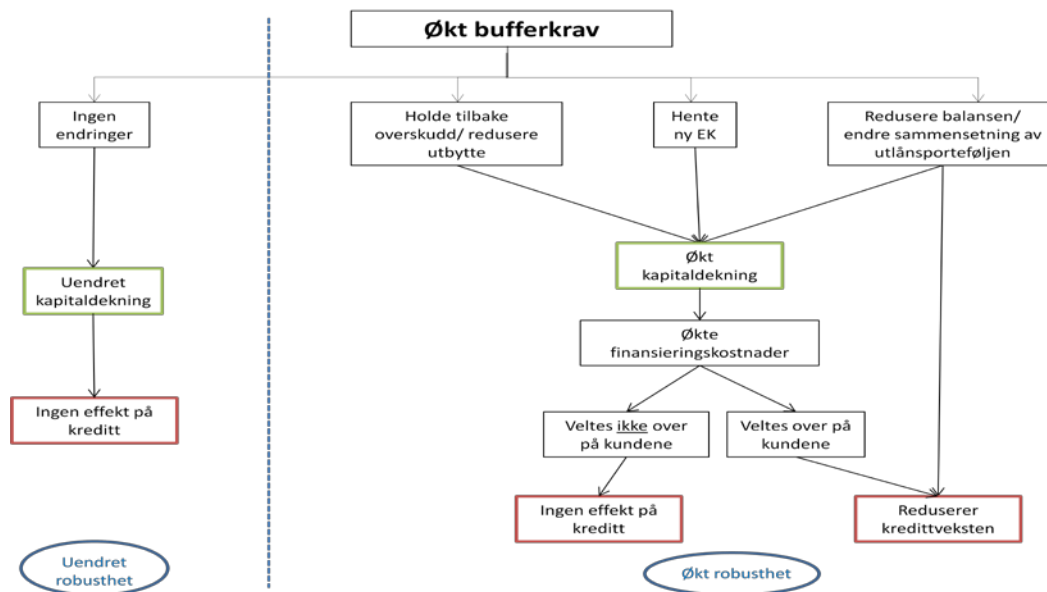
Økt bufferkrav

Ingen endringer

Holde tilbake overskudd/ redusere utbytte

Hente ny EK

Redusere balansen/ endre sammensetning av utlånsporteføljen

Uendret kapitaldekning

Økt kapitaldekning

Økte finansieringskostnader

Ingen effekt på kreditt

Veltes ikke over på kundene

Veltes over på kundene

Ingen effekt på kreditt

Reduserer kredittveksten

Uendret robusthet

Økt robusthet